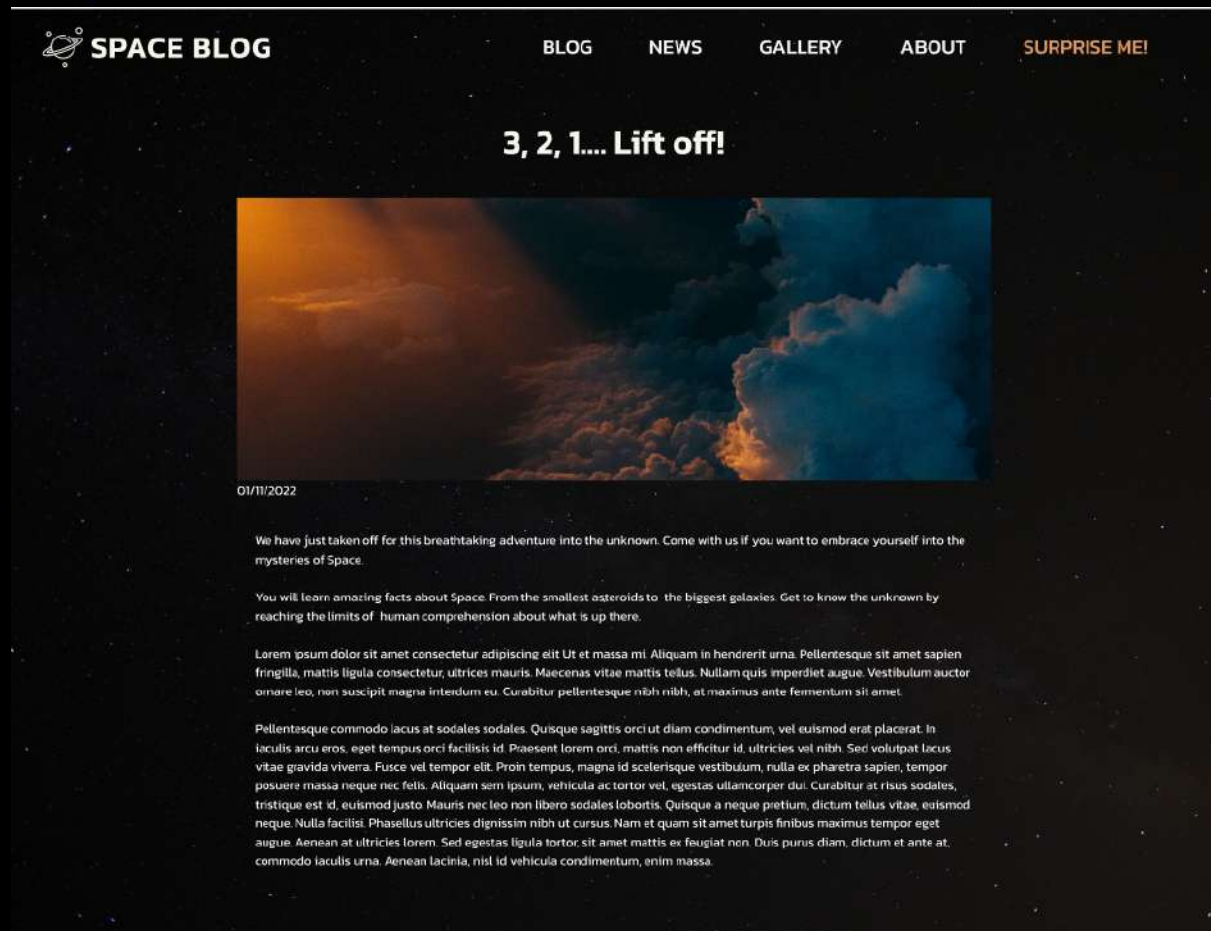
SPACE BLOG

BLOG NEWS GALLERY ABOUT SURPRISE ME!

3, 2, 1.... Lift off!

01/11/2022

We have just taken off for this breathtaking adventure into the unknown. Come with us if you want to embrace yourself into the mysteries of Space.

You will learn amazing facts about Space. From the smallest asteroids to the biggest galaxies. Get to know the unknown by reaching the limits of human comprehension about what is up there.

Lorem ipsum dolor sit amet consectetur adipiscing elit Ut et massa mi. Aliquam in hendrerit urna. Pellentesque sit amet sapien fringilla, mattis ligula consectetur, ultrices mauris. Maecenas vitae mattis tellus. Nullam quis imperdiet augue. Vestibulum auctor ornare leo, non suscipit magna interdum eu. Curabitur pellentesque nibh nibh, at maximus ante fermentum sit amet.

Pellentesque commodo lacus at sodales sodales. Quisque sagittis orci ut diam condimentum, vel euismod erat placerat. In iaculis arcu eros, eget tempus orci facilisis id. Praesent lorem orci, mattis non efficitur id, ultricies vel nibh. Sed volutpat lacus vitae gravida viverra. Fusce vel tempor elit. Proin tempus, magna id scelerisque vestibulum, nulla ex pharetra sapien, tempor posuere massa neque nec felis. Aliquam sem ipsum, vehicula ac tortor vel, egestas ullamcorper dui. Curabitur at risus sodales, tristique est id, euismod justo. Mauris nec leo non libero sodales lobortis. Quisque a neque pretium, dictum tellus vitae, euismod neque. Nulla facilisi. Phasellus ultricies dignissim nibh ut cursus. Nam et quam sit amet turpis finibus maximus tempor eget augue. Aenean at ultricies lorem. Sed egestas ligula tortor, sit amet mattis ex feugiat non. Duis purus diam, dictum et ante at, commodo iaculis urna. Aenean lacinia, nisl id vehicula condimentum, enim massa.